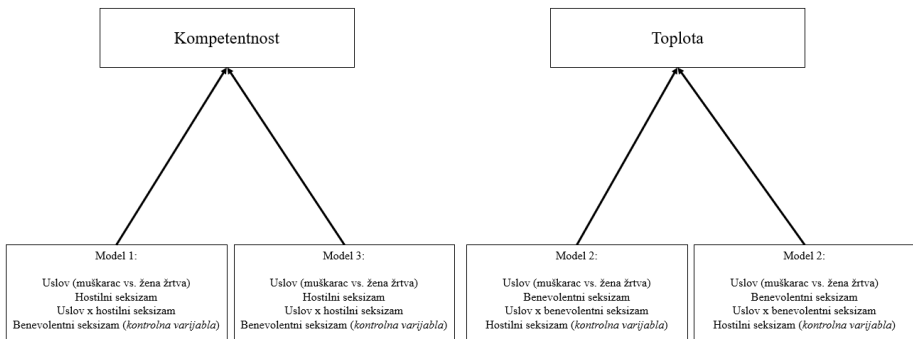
Kompetentnost

Toplota

Model 1:

Uslov (muškarac vs. žena žrtva)
Hostilni seksizam
Uslov x hostilni seksizam
Benevolentni seksizam (*kontrolna varijabla*)

Model 3:

Uslov (muškarac vs. žena žrtva)
Hostilni seksizam
Uslov x hostilni seksizam
Benevolentni seksizam (*kontrolna varijabla*)

Model 2:

Uslov (muškarac vs. žena žrtva)
Benevolentni seksizam
Uslov x benevolentni seksizam
Hostilni seksizam (*kontrolna varijabla*)

Model 2:

Uslov (muškarac vs. žena žrtva)
Benevolentni seksizam
Uslov x benevolentni seksizam
Hostilni seksizam (*kontrolna varijabla*)